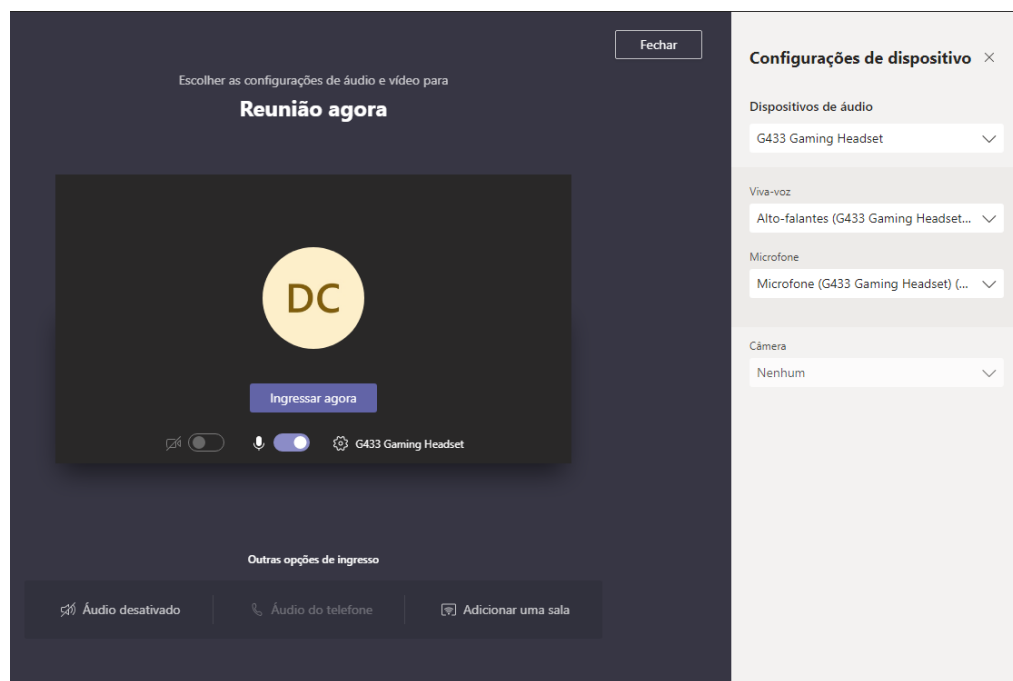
Fechar

Escolher as configurações de áudio e vídeo para

Reunião agora

DC

Ingressar agora

G433 Gaming Headset

Outras opções de ingresso

Áudio desativado

Áudio do telefone

Adicionar uma sala

Configurações de dispositivo ×

Dispositivos de áudio

G433 Gaming Headset

Viva-voz

Alto-falantes (G433 Gaming Headset...

Microfone

Microfone (G433 Gaming Headset) (...

Câmera

Nenhum